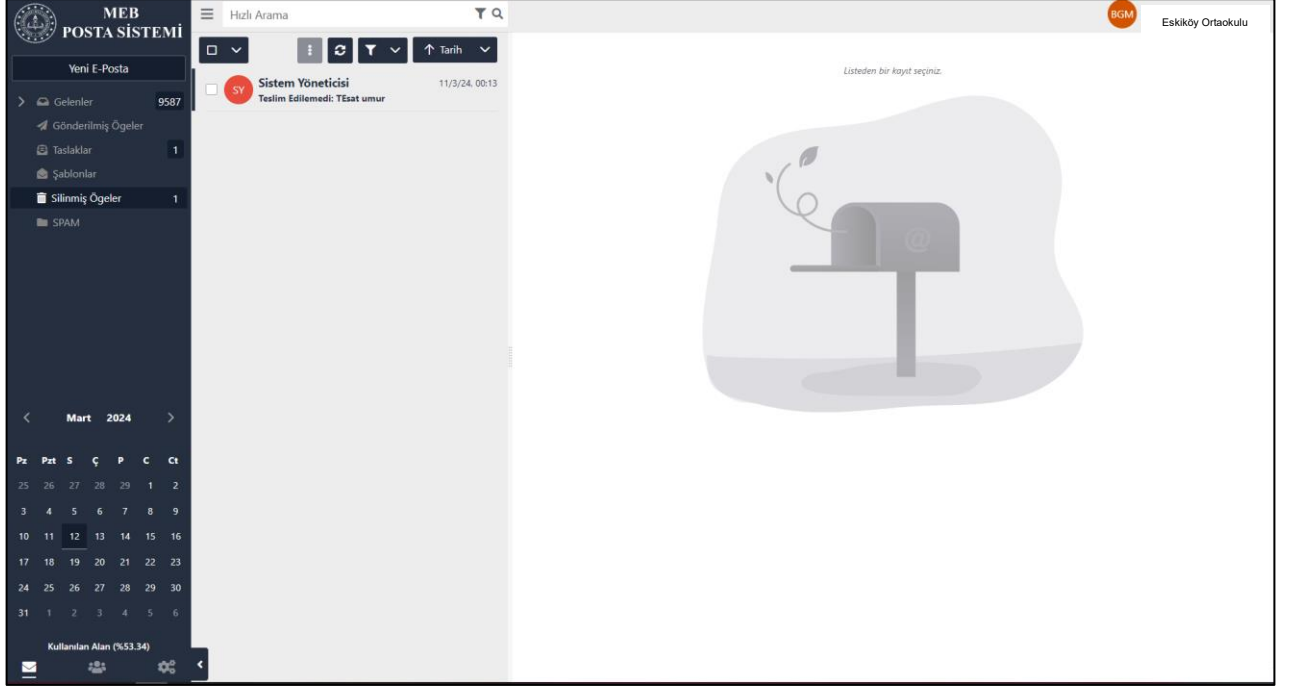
MEB
POSTA SİSTEMİ

Yeni E-Posta

Gelenler 9587
Gönderilmiş Ögeler
Taslaklar 1
Şablonlar
Silinmiş Ögeler 1
SPAM

Mart 2024

| Pz | Pzt | S | Ç | P | C | Ct |
|---|---|---|---|---|---|---|
| 25 | 26 | 27 | 28 | 29 | 1 | 2 |
| 3 | 4 | 5 | 6 | 7 | 8 | 9 |
| 10 | 11 | 12 | 13 | 14 | 15 | 16 |
| 17 | 18 | 19 | 20 | 21 | 22 | 23 |
| 24 | 25 | 26 | 27 | 28 | 29 | 30 |
| 31 | 1 | 2 | 3 | 4 | 5 | 6 |

Kullanılan Alan (%53.34)

Hızlı Arama

Tarih

SY
Sistem Yöneticisi 11/3/24, 00:13
Teslim Edilemedi: TEsat umur

BGM
Eskiköy Ortaokulu

Listeden bir kayıt seçiniz.